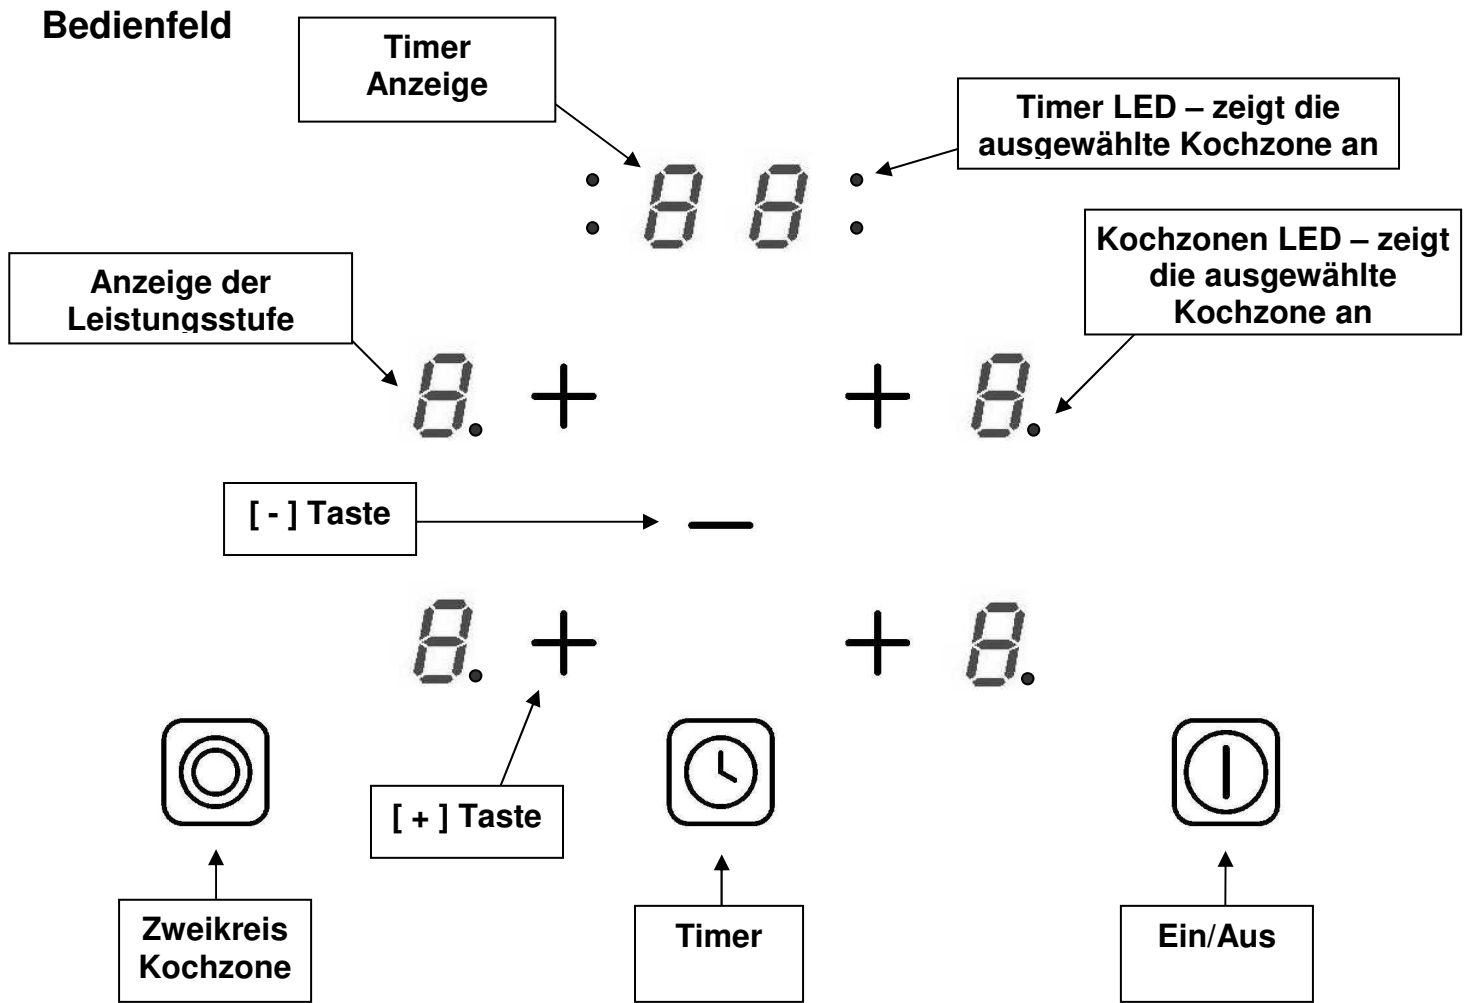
Bedienfeld

Timer Anzeige

Timer LED – zeigt die ausgewählte Kochzone an

Kochzonen LED – zeigt die ausgewählte Kochzone an

Anzeige der Leistungsstufe

[ - ] Taste

[ + ] Taste

Zweikreis Kochzone

Timer

Ein/Aus